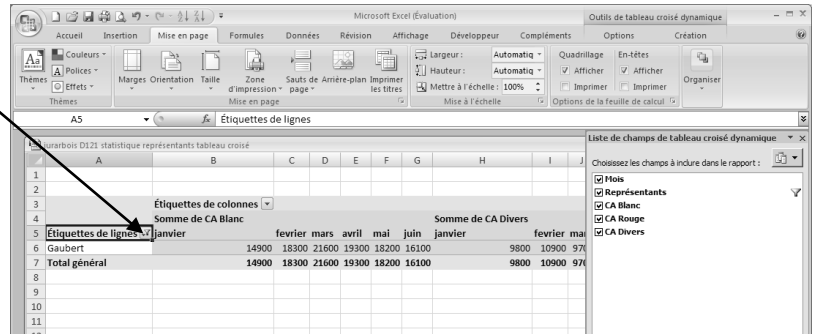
Microsoft Excel (Évaluation)

Outils de tableau croisé dynamique

Accueil Insertion Mise en page Formules Données Révision Affichage Développeur Compléments Options Création

Thèmes Couleurs Polices Effets Marges Orientation Taille Zone d'impression Sauts de page Arrière-plan Imprimer les titres Largeur : Automatiq Hauteur : Automatiq Mettre à l'échelle : 100% Quadrillage Afficher Imprimer En-têtes Afficher Imprimer Organiser

Thèmes Mise en page Mise à l'échelle Options de la feuille de calcul

A5 $f_x$ Étiquettes de lignes

jurarbois D121 statistique représentants tableau croisé

| | A | B | C | D | E | F | G | H | I | J |
|---|---|---|---|---|---|---|---|---|---|---|
| 1 | | | | | | | | | | |
| 2 | | | | | | | | | | |
| 3 | | Étiquettes de colonnes | | | | | | | | |
| 4 | | Somme de CA Blanc | | | | | | Somme de CA Divers | | |
| 5 | Étiquettes de lignes | janvier | fevrier | mars | avril | mai | juin | janvier | fevrier | ma |
| 6 | Gaubert | 14900 | 18300 | 21600 | 19300 | 18200 | 16100 | 9800 | 10900 | 97 |
| 7 | Total général | 14900 | 18300 | 21600 | 19300 | 18200 | 16100 | 9800 | 10900 | 97 |
| 8 | | | | | | | | | | |
| 9 | | | | | | | | | | |
| 10 | | | | | | | | | | |
| 11 | | | | | | | | | | |

Liste de champs de tableau croisé dynamique

Choisissez les champs à inclure dans le rapport :

Mois
Représentants
CA Blanc
CA Rouge
CA Divers